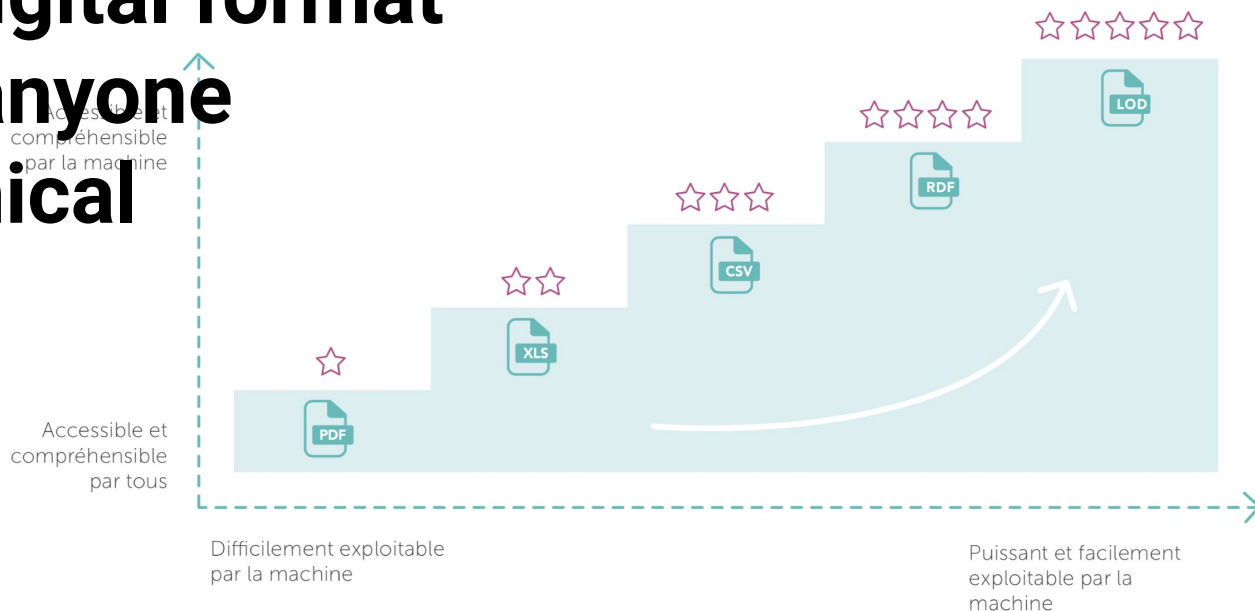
igital format
nyone
ical

Accessible et compréhensible par la machine

Accessible et compréhensible par tous

PDF

XLS

CSV

RDF

LOD

Difficilement exploitable par la machine

Puissant et facilement exploitable par la machine